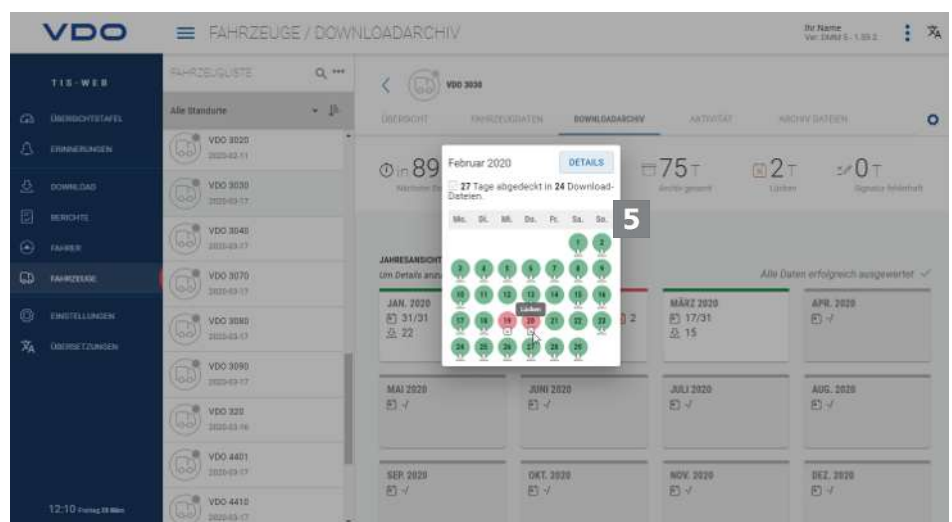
VDO

FAHRZEUGE / DOWNLOADARCHIV

Ihr Name
Ver. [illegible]

TIS-WEB

ÜBERSICHTSTAFEL
ERINNERUNGEN
DOWNLOAD
BERICHTE
FAHRER
FAHRZEUGE
EINSTELLUNGEN
ÜBERSETZUNGEN

12:10 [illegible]

FAHRZEUGLISTE

Alle Standorte

VDO 3020
2020-03-11
VDO 3030
2020-03-17
VDO 3040
2020-03-17
VDO 3070
2020-03-17
VDO 3080
2020-03-17
VDO 3090
2020-03-17
VDO 320
2020-03-16
VDO 4401
2020-03-17
VDO 4410
2020-03-17

VDO 3030

ÜBERSICHT FAHRZEUGDATEN DOWNLOADARCHIV AKTIVITÄT ARCHIV DATEIEN

in 89
Nächster Do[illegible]

75 T
Archiv gesamt

2 T
Lücken

0 T
Signatur fehlerhaft

JAHRESANSICHT
Um Details anzu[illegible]

Alle Daten erfolgreich ausgewertet

JAN. 2020
31/31
22

2

MÄRZ 2020
17/31
15

APR. 2020

MAI 2020

JUNI 2020

JULI 2020

AUG. 2020

SEP. 2020

OKT. 2020

NOV. 2020

DEZ. 2020

Februar 2020

DETAILS

27 Tage abgedeckt in 24 Download-Dateien.

| Mo. | Di. | Mi. | Do. | Fr. | Sa. | So. |
|---|---|---|---|---|---|---|
| | | | | | 1 | 2 |
| 3 | 4 | 5 | 6 | 7 | 8 | 9 |
| 10 | 11 | 12 | 13 | 14 | 15 | 16 |
| 17 | 18 | 19 | 20 | 21 | 22 | 23 |
| 24 | 25 | 26 | 27 | 28 | 29 | |

Lücken

5